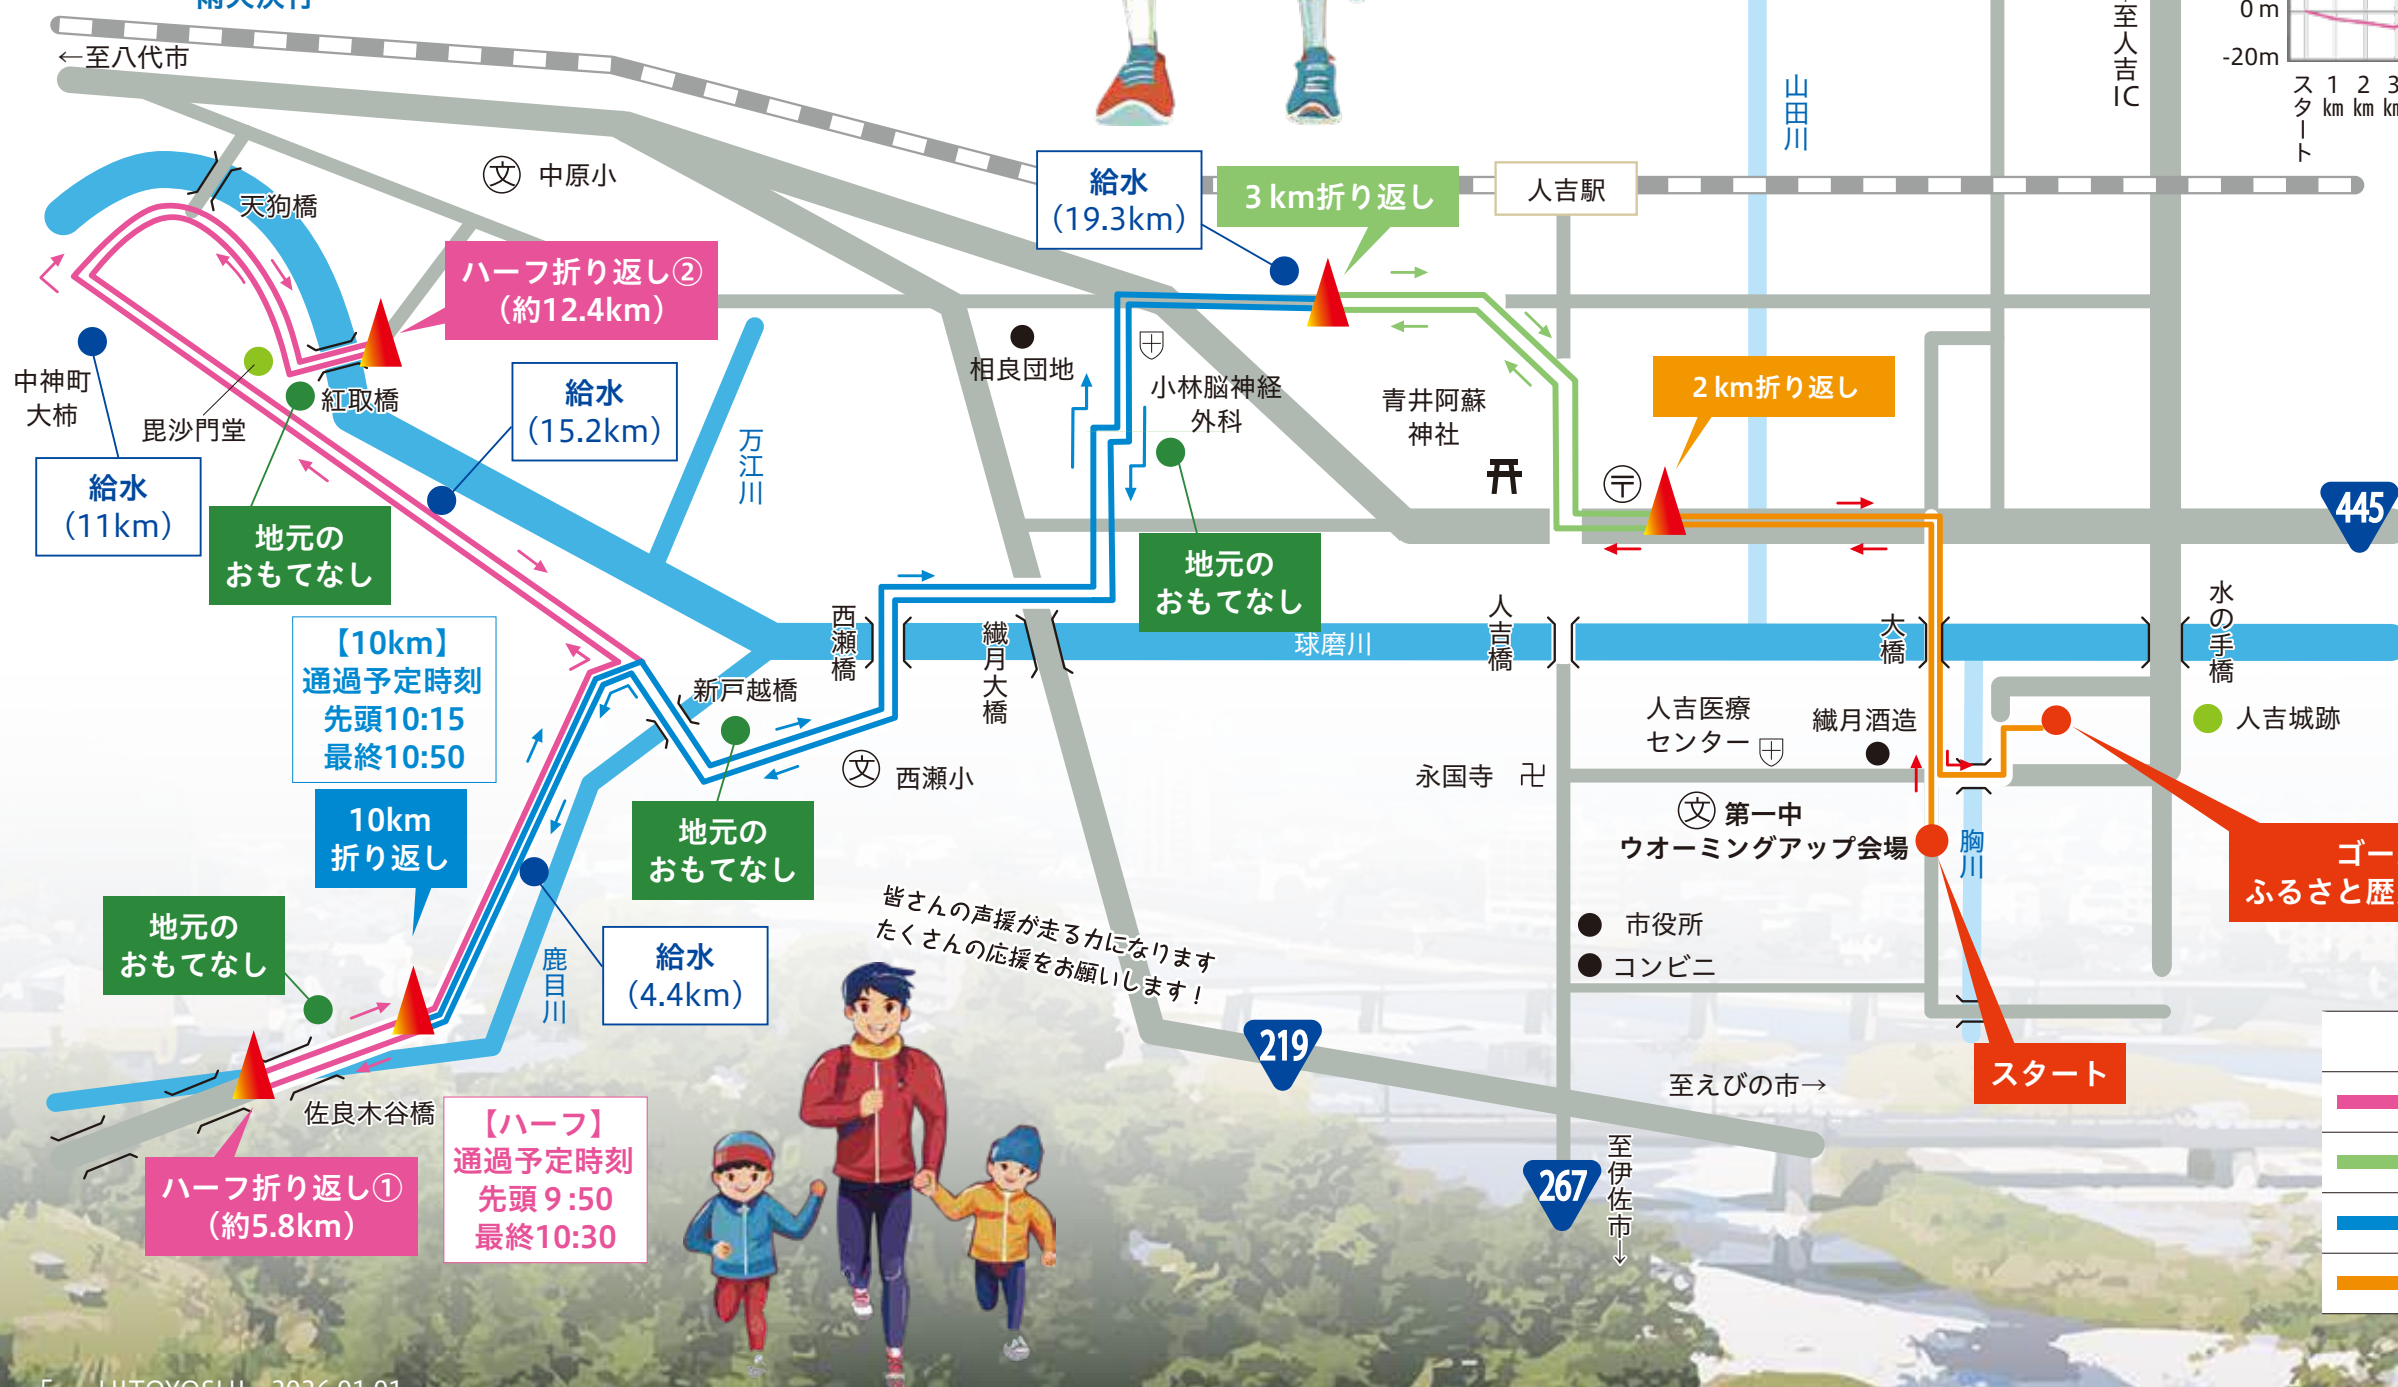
←至八代市

文 中原小

天狗橋

ハーフ折り返し②
(約12.4km)

中神町
大柿

毘沙門堂

紅取橋

給水
(15.2km)

給水
(11km)

地元の
おもてなし

万江川

給水
(19.3km)

3 km折り返し

人吉駅

山田川

至人吉IC

0 m
-20m
スタート 1 km 2 km 3 km

相良団地

小林脳神経外科

青井阿蘇神社

2 km折り返し

445

地元の
おもてなし

西瀬橋

織月大橋

球磨川

人吉橋

大橋

水の手橋

【10km】
通過予定時刻
先頭10:15
最終10:50

新戸越橋

人吉医療センター

織月酒造

人吉城跡

文 西瀬小

永国寺 卍

10km
折り返し

地元の
おもてなし

文 第一中
ウオーミングアップ会場

胸川

ゴー
ふるさと歴

地元の
おもてなし

鹿目川

給水
(4.4km)

皆さんの声援が走る力になります
たくさんの応援をお願いします！

市役所
コンビニ

219

至えびの市→

スタート

佐良木谷橋

ハーフ折り返し①
(約5.8km)

【ハーフ】
通過予定時刻
先頭 9:50
最終10:30

267

至伊佐市↓